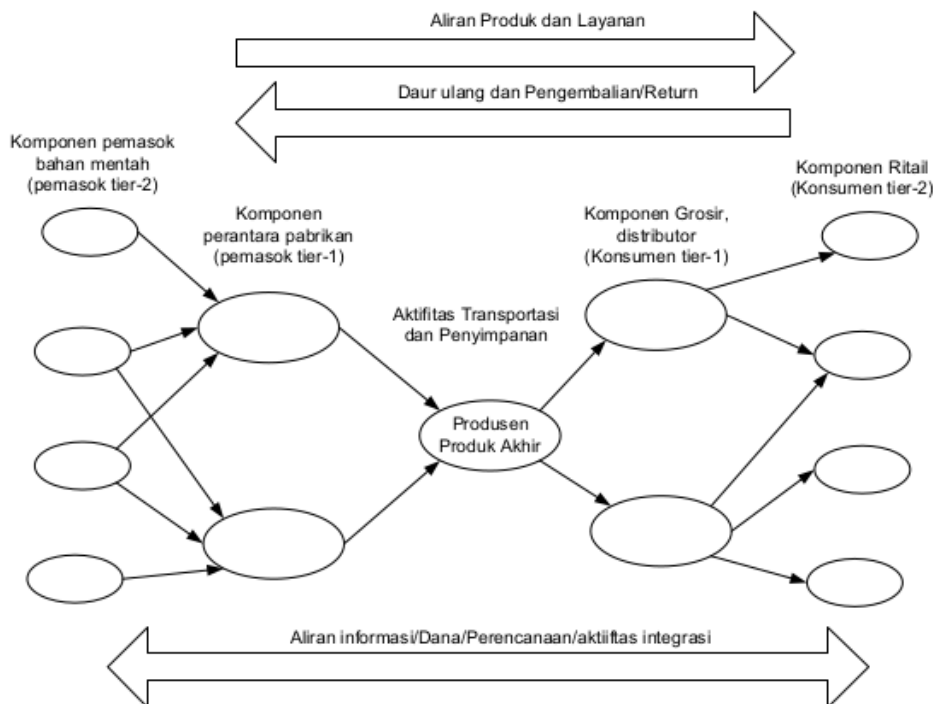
Aliran Produk dan Layanan

Daur ulang dan Pengembalian/Return

Komponen pemasok bahan mentah (pemasok tier-2)

Komponen perantara pabrikan (pemasok tier-1)

Aktifitas Transportasi dan Penyimpanan

Produsen Produk Akhir

Komponen Grosir, distributor (Konsumen tier-1)

Komponen Ritail (Konsumen tier-2)

Aliran informasi/Dana/Perencanaan/aktiiftas integrasi